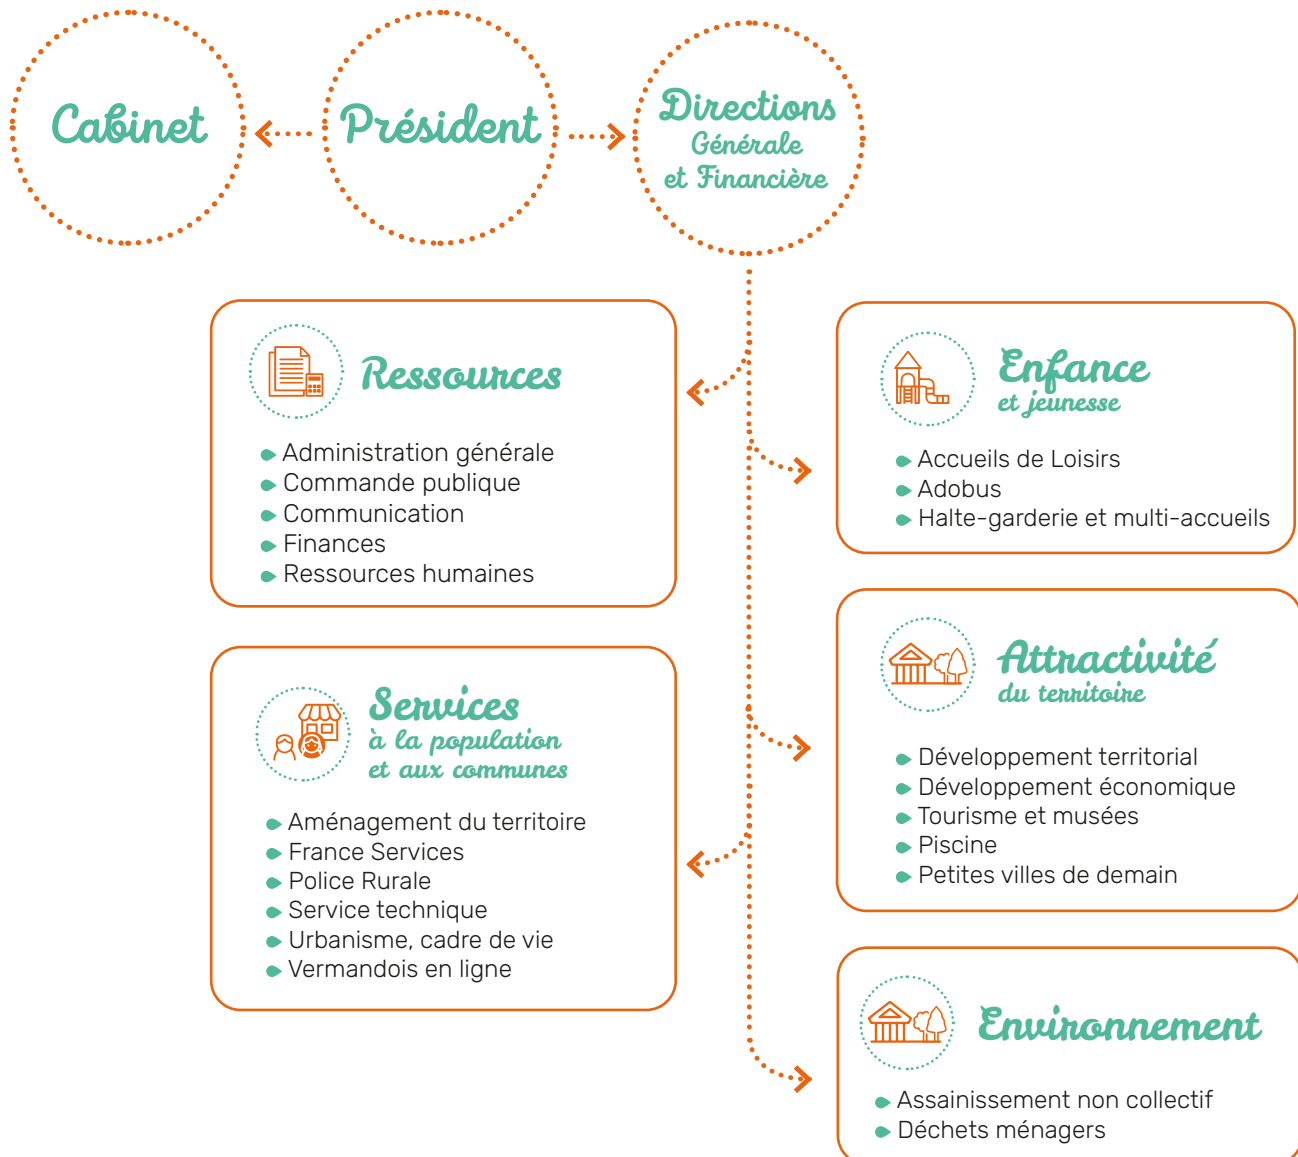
Cabinet

Président

Directions
Générale
et Financière

Ressources

- Administration générale
- Commande publique
- Communication
- Finances
- Ressources humaines

Enfance
et jeunesse

- Accueils de Loisirs
- Adobus
- Halte-garderie et multi-accueils

Services
à la population
et aux communes

- Aménagement du territoire
- France Services
- Police Rurale
- Service technique
- Urbanisme, cadre de vie
- Vermandois en ligne

Attractivité
du territoire

- Développement territorial
- Développement économique
- Tourisme et musées
- Piscine
- Petites villes de demain

Environnement

- Assainissement non collectif
- Déchets ménagers